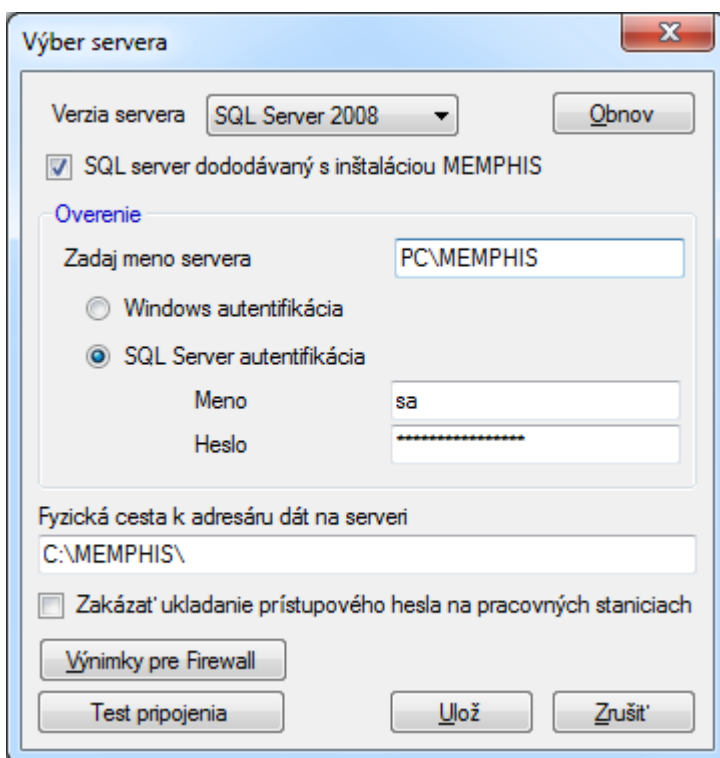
Výber servera

Verzia servera SQL Server 2008

Obnov

SQL server dododávaný s inštaláciou MEMPHIS

Overenie

Zadaj meno servera PC\MEMPHIS

Windows autentifikácia

SQL Server autentifikácia

Meno sa

Heslo ****************

Fyzická cesta k adresáru dát na serveri

C:\MEMPHIS\

Zakázat' ukladanie prístupového hesla na pracovných staniciach

Výnimky pre Firewall

Test pripojenia

Ulož

Zrušit'